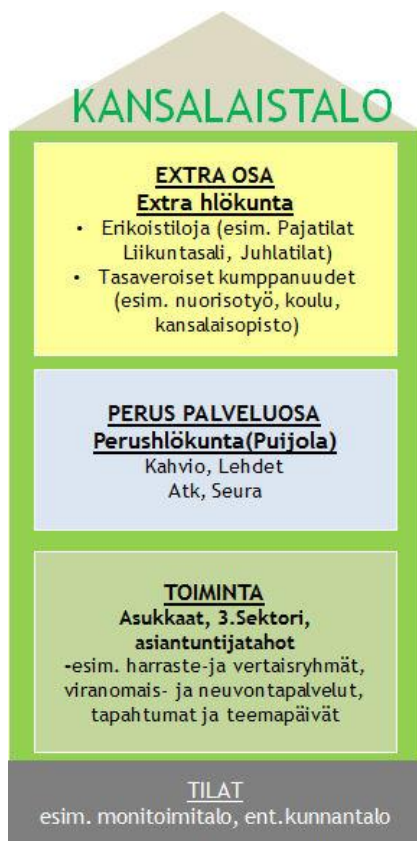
KANSALAISTALO

EXTRA OSA
Extra hlökunta
• Erikoistiloja (esim. Pajatilat Liikuntasali, Juhlatilat)
• Tasaveroiset kumppanuudet (esim. nuorisotyö, koulu, kansalaisopisto)

PERUS PALVELUOSA
Perushlökunta(Puijola)
Kahvio, Lehdet
Atk, Seura

TOIMINTA
Asukkaat, 3.Sektori, asiantuntijatahot
-esim. harraste-ja vertaisryhmät, viranomais- ja neuvontapalvelut, tapahtumat ja teemapäivät

TILAT
esim. monitoimitalo, ent.kunnantalo